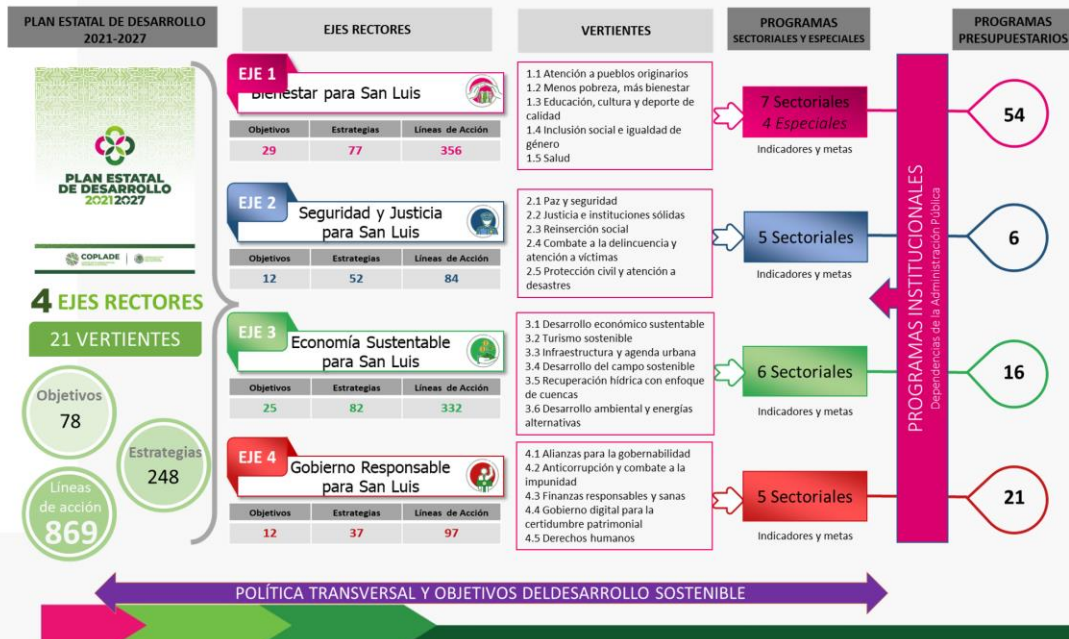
PLAN ESTATAL DE DESARROLLO 2021-2027

PLAN ESTATAL DE DESARROLLO 2021 2027

COPLADE

4 EJES RECTORES

21 VERTIENTES

Objetivos 78

Estrategias 248

Líneas de acción 869

EJES RECTORES

EJE 1 Bienestar para San Luis

| Objetivos | Estrategias | Líneas de Acción |
|---|---|---|
| 29 | 77 | 356 |

EJE 2 Seguridad y Justicia para San Luis

| Objetivos | Estrategias | Líneas de Acción |
|---|---|---|
| 12 | 52 | 84 |

EJE 3 Economía Sustentable para San Luis

| Objetivos | Estrategias | Líneas de Acción |
|---|---|---|
| 25 | 82 | 332 |

EJE 4 Gobierno Responsable para San Luis

| Objetivos | Estrategias | Líneas de Acción |
|---|---|---|
| 12 | 37 | 97 |

VERTIENTES

1.1 Atención a pueblos originarios
1.2 Menos pobreza, más bienestar
1.3 Educación, cultura y deporte de calidad
1.4 Inclusión social e igualdad de género
1.5 Salud

2.1 Paz y seguridad
2.2 Justicia e instituciones sólidas
2.3 Reinserción social
2.4 Combate a la delincuencia y atención a víctimas
2.5 Protección civil y atención a desastres

3.1 Desarrollo económico sustentable
3.2 Turismo sostenible
3.3 Infraestructura y agenda urbana
3.4 Desarrollo del campo sostenible
3.5 Recuperación hídrica con enfoque de cuencas
3.6 Desarrollo ambiental y energías alternativas

4.1 Alianzas para la gobernabilidad
4.2 Anticorrupción y combate a la impunidad
4.3 Finanzas responsables y sanas
4.4 Gobierno digital para la certidumbre patrimonial
4.5 Derechos humanos

PROGRAMAS SECTORIALES Y ESPECIALES

7 Sectoriales 4 Especiales
Indicadores y metas

5 Sectoriales
Indicadores y metas

6 Sectoriales
Indicadores y metas

5 Sectoriales
Indicadores y metas

PROGRAMAS INSTITUCIONALES
Dependencias de la Administración Pública

PROGRAMAS PRESUPUESTARIOS

54

6

16

21

POLÍTICA TRANSVERSAL Y OBJETIVOS DELDESARROLLO SOSTENIBLE